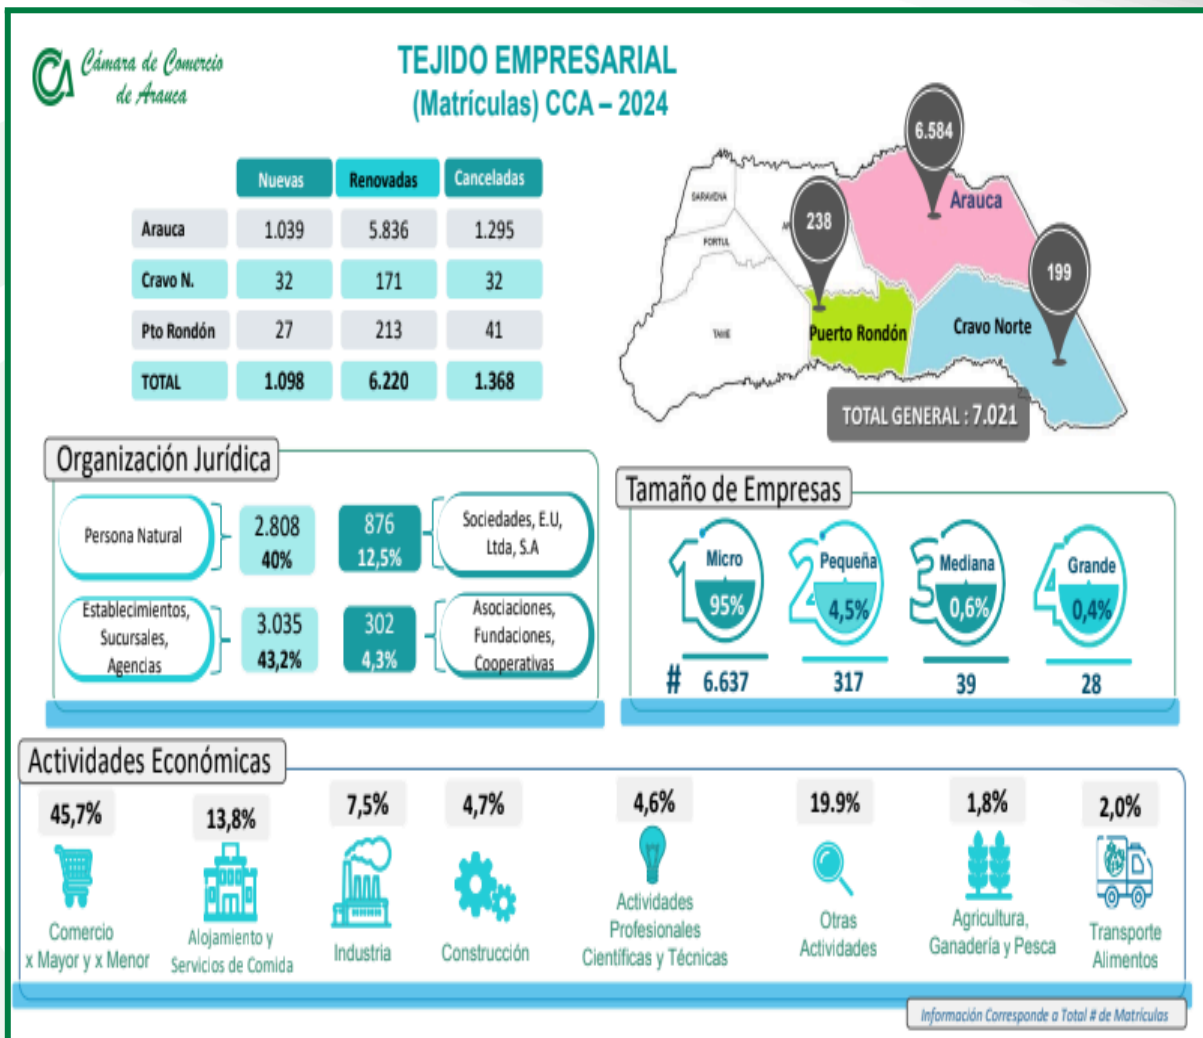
Cámara de Comercio de Arauca

TEJIDO EMPRESARIAL
(Matrículas) CCA – 2024

| | Nuevas | Renovadas | Canceladas |
|---|---|---|---|
| Arauca | 1.039 | 5.836 | 1.295 |
| Cravo N. | 32 | 171 | 32 |
| Pto Rondón | 27 | 213 | 41 |
| TOTAL | 1.098 | 6.220 | 1.368 |

SARAVENA
FORTUL
TAME
6.584
Arauca
238
199
Puerto Rondón
Cravo Norte
TOTAL GENERAL : 7.021

Organización Jurídica

Persona Natural
2.808
40%
876
12,5%
Sociedades, E.U, Ltda, S.A

Establecimientos, Sucursales, Agencias
3.035
43,2%
302
4,3%
Asociaciones, Fundaciones, Cooperativas

Tamaño de Empresas

1 Micro 95%
2 Pequeña 4,5%
3 Mediana 0,6%
4 Grande 0,4%
# 6.637
317
39
28

Actividades Económicas

45,7%
Comercio x Mayor y x Menor

13,8%
Alojamiento y Servicios de Comida

7,5%
Industria

4,7%
Construcción

4,6%
Actividades Profesionales Científicas y Técnicas

19.9%
Otras Actividades

1,8%
Agricultura, Ganadería y Pesca

2,0%
Transporte Alimentos

Información Corresponde a Total # de Matrículas